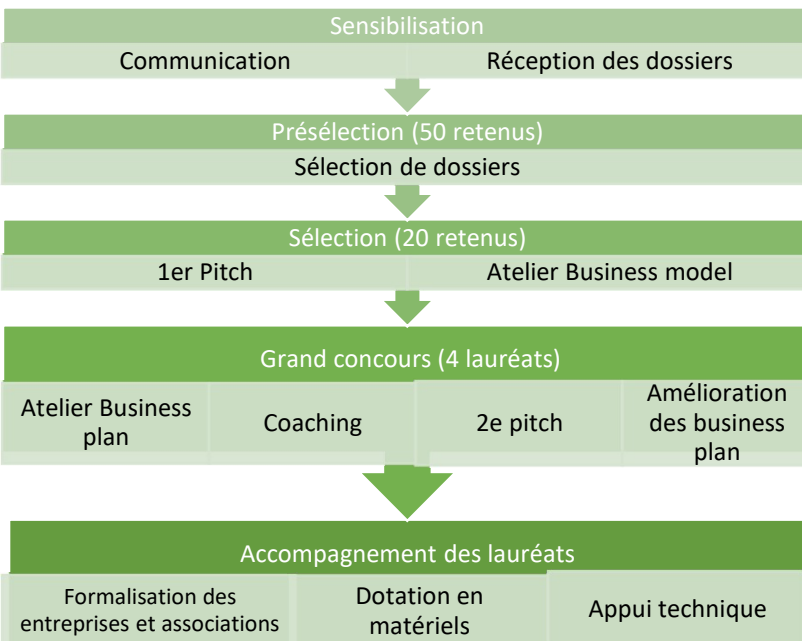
Sensibilisation

Communication

Réception des dossiers

Présélection (50 retenus)

Sélection de dossiers

Sélection (20 retenus)

1er Pitch

Atelier Business model

Grand concours (4 lauréats)

Atelier Business plan

Coaching

2e pitch

Amélioration des business plan

Accompagnement des lauréats

Formalisation des entreprises et associations

Dotation en matériels

Appui technique